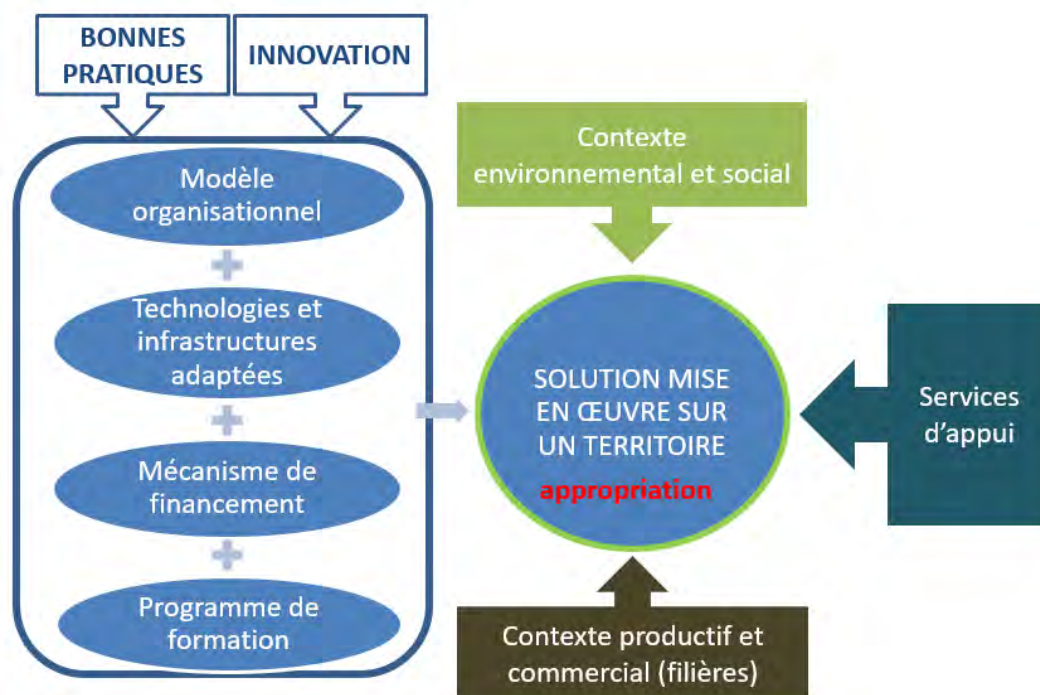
BONNES PRATIQUES

INNOVATION

Modèle organisationnel

+

Technologies et infrastructures adaptées

+

Mécanisme de financement

+

Programme de formation

Contexte environnemental et social

SOLUTION MISE EN ŒUVRE SUR UN TERRITOIRE

appropriation

Services d'appui

Contexte productif et commercial (filières)